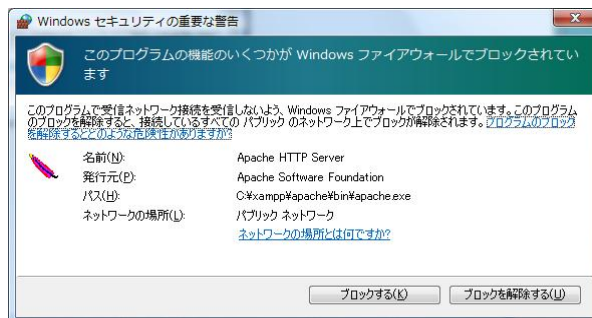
Windows セキュリティの重要な警告

このプログラムの機能のいくつかが Windows ファイアウォールでブロックされています

このプログラムで受信ネットワーク接続を受信しないよう、Windows ファイアウォールでブロックされています。このプログラムのブロックを解除すると、接続しているすべての パブリック のネットワーク上でブロックが解除されます。プログラムのブロックを解除するとどのような危険性がありますか?

| | |
|---|---|
| 名前(N): | Apache HTTP Server |
| 発行元(P): | Apache Software Foundation |
| パス(H): | C:¥xampp¥apache¥bin¥apache.exe |
| ネットワークの場所(L): | パブリック ネットワーク |
| | ネットワークの場所とは何ですか? |

ブロックする(K) ブロックを解除する(U)